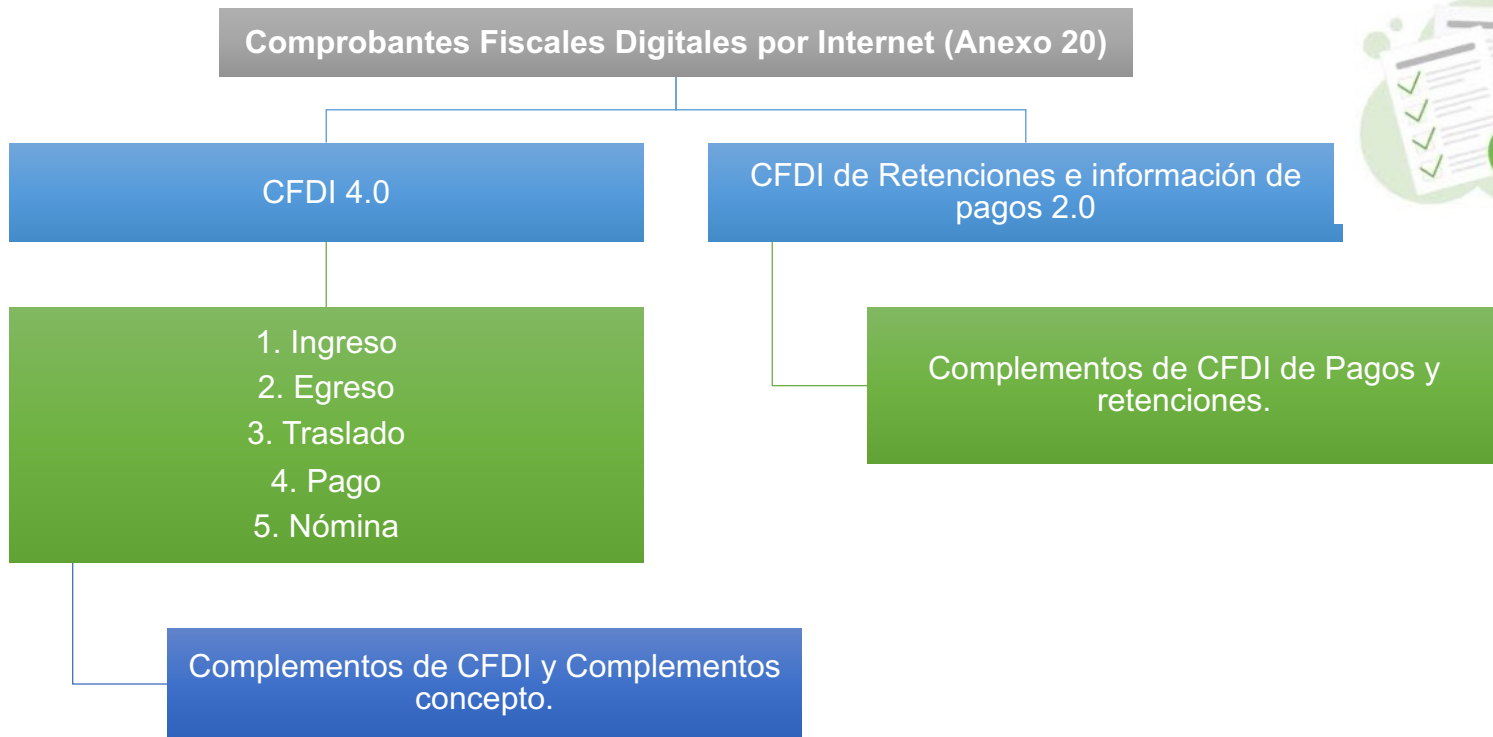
Comprobantes Fiscales Digitales por Internet (Anexo 20)

CFDI 4.0

CFDI de Retenciones e información de pagos 2.0

1. Ingreso
2. Egreso
3. Traslado
4. Pago
5. Nómina

Complementos de CFDI de Pagos y retenciones.

Complementos de CFDI y Complementos concepto.